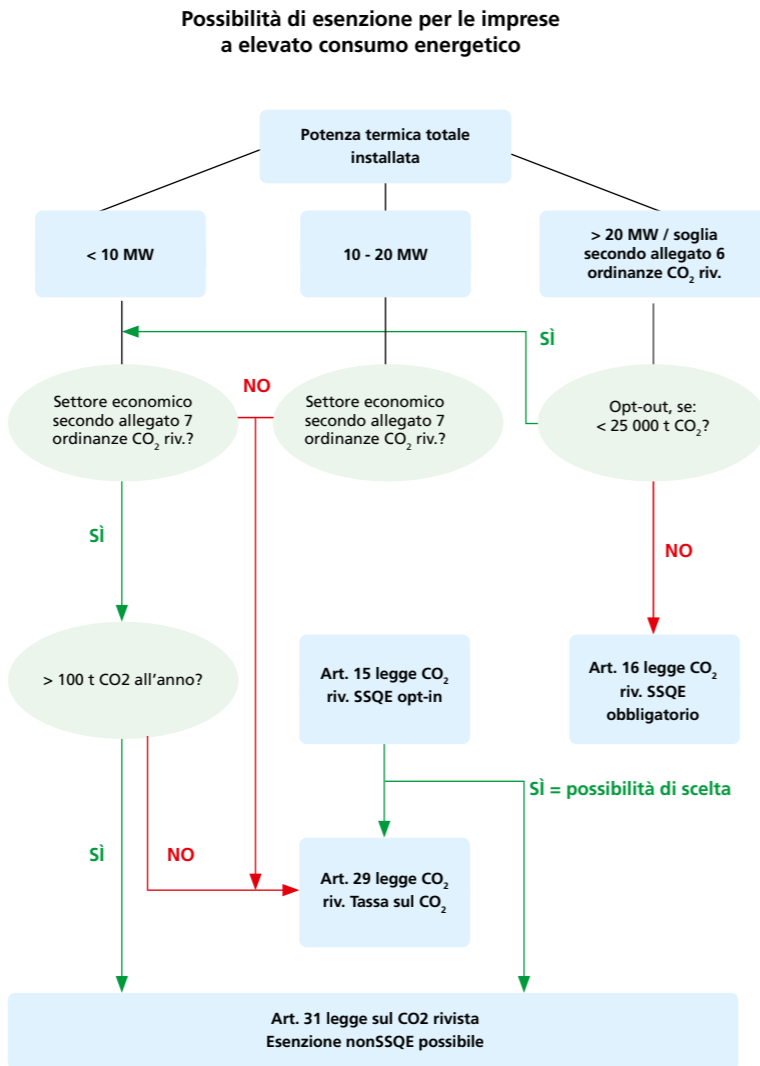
Possibilità di esenzione per le imprese a elevato consumo energetico

Potenza termica totale installata

< 10 MW

10 - 20 MW

> 20 MW / soglia secondo allegato 6 ordinanze $CO_2$ riv.

SÌ

NO

Settore economico secondo allegato 7 ordinanze $CO_2$ riv.?

Settore economico secondo allegato 7 ordinanze $CO_2$ riv.?

Opt-out, se: < 25 000 t $CO_2$?

SÌ

NO

> 100 t CO2 all'anno?

Art. 15 legge $CO_2$ riv. SSQE opt-in

Art. 16 legge $CO_2$ riv. SSQE obbligatorio

SÌ = possibilità di scelta

SÌ

NO

Art. 29 legge $CO_2$ riv. Tassa sul $CO_2$

Art. 31 legge sul CO2 rivista
Esenzione nonSSQE possibile